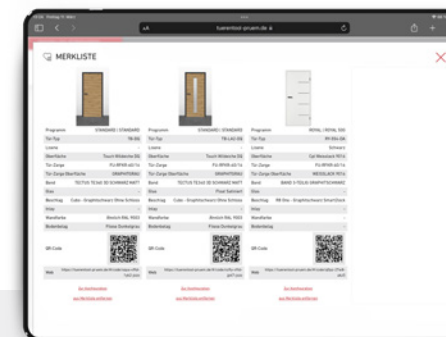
MERKLISTE

| Programm | STANDARD \| STANDARD | Programm | STANDARD \| STANDARD | Programm | ROYAL \| ROYAL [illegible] |
|---|---|---|---|---|---|
| Tür-Typ | TR-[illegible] | Tür-Typ | TR-L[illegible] | Tür-Typ | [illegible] |
| Lisene | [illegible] | Lisene | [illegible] | Lisene | Schwarz |
| Oberfläche | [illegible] | Oberfläche | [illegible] | Oberfläche | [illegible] |
| Tür-Zarge | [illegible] | Tür-Zarge | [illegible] | Tür-Zarge | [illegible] |
| Tür-Zarge Oberfläche | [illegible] | Tür-Zarge Oberfläche | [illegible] | Tür-Zarge Oberfläche | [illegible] |
| Band | TECTUS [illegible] | Band | TECTUS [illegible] | Band | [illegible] |
| Glas | | Glas | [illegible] | Glas | |
| Beschlag | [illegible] | Beschlag | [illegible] | Beschlag | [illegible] |
| Maße | | Maße | | Maße | |
| Wandfarbe | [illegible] | Wandfarbe | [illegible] | Wandfarbe | |
| Bodenbelag | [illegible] | Bodenbelag | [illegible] | Bodenbelag | |
| QR-Code | | QR-Code | | QR-Code | |
| Web | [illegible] | Web | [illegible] | Web | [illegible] |

Zur Konfiguration
aus Merkliste entfernen

Zur Konfiguration
aus Merkliste entfernen

Zur Konfiguration
aus Merkliste entfernen